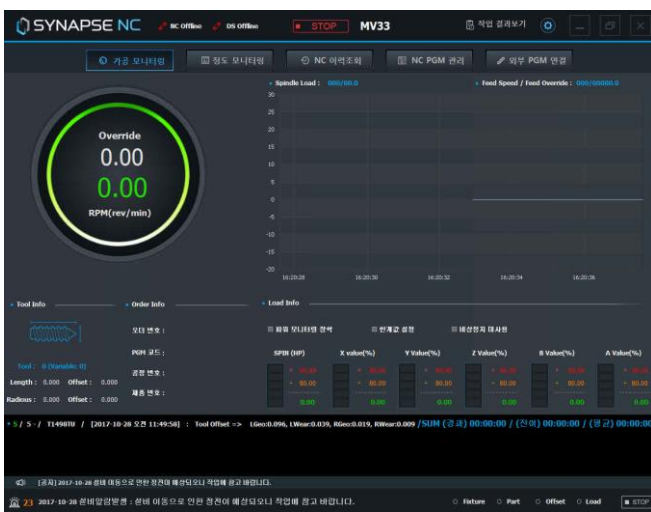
SYNAPSE NC NC Offline DS Offline STOP MV33 작업 결과보기

가공 모니터링 | 정도 모니터링 | NC 이력조회 | NC PGM 관리 | 외부 PGM 연결

Override
0.00
0.00
RPM(rev/min)

Spindle Load : 000/00.0

30
25
20
15
10
5
0
-5
-10
-15
-20

16:20:28 16:20:30 16:20:32 16:20:34 16:20:36

Feed Speed / Feed Override : 000/00000.0

Tool Info

Tool : 0 (Variable: 0)
Length : 0.000 Offset : 0.000
Radious : 0.000 Offset : 0.000

Order Info

오더 번호 :
PGM 코드 :
공정 번호 :
제품 번호 :

Load Info

파일 모니터링 창색 | 한계값 설정 | 예상정지 대사용

SPIN (HP) | X value(%) | Y Value(%) | Z Value(%) | B Value(%) | A Value(%)

80.00 80.00 80.00 80.00 80.00
0.00 0.00 0.00 0.00 0.00

5 / 5 / T1498TU / [2017-10-28 오전 11:49:58] : Tool Offset => LGeo:0.096, LWear:0.039, RGeo:0.019, RWear:0.009 /SUM (경과) 00:00:00 / (잔여) 00:00:00 / (경고) 00:00:00

[공지] 2017-10-28 설비 이동으로 인한 정전이 예상되오니 작업에 참고 바랍니다.

23 2017-10-28 설비알람발생 : 설비 이동으로 인한 정전이 예상되오니 작업에 참고 바랍니다.

Fixture Part Offset Load STOP